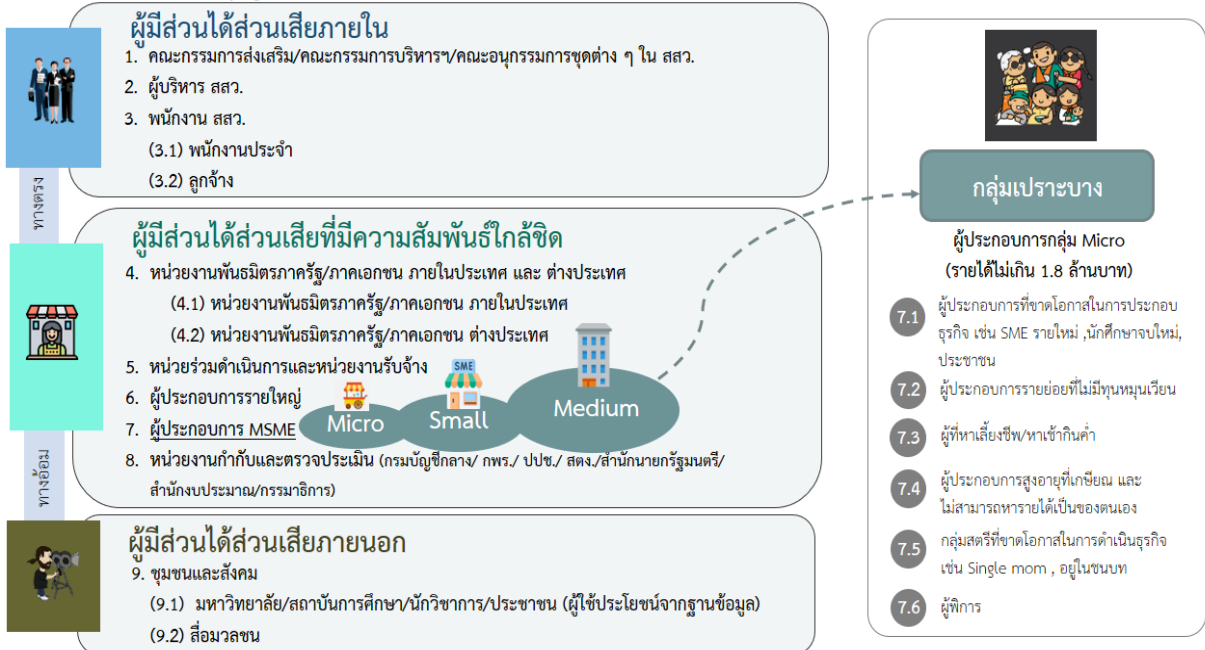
ผู้มีส่วนได้ส่วนเสียภายใน
1. คณะกรรมการส่งเสริม/คณะกรรมการบริหารฯ/คณะอนุกรรมการชุดต่าง ๆ ใน สสว.
2. ผู้บริหาร สสว.
3. พนักงาน สสว.
(3.1) พนักงานประจำ
(3.2) ลูกจ้าง

ทางตรง

ผู้มีส่วนได้ส่วนเสียที่มีความสัมพันธ์ใกล้ชิด
4. หน่วยงานพันธมิตรภาครัฐ/ภาคเอกชน ภายในประเทศ และ ต่างประเทศ
(4.1) หน่วยงานพันธมิตรภาครัฐ/ภาคเอกชน ภายในประเทศ
(4.2) หน่วยงานพันธมิตรภาครัฐ/ภาคเอกชน ต่างประเทศ
5. หน่วยร่วมดำเนินการและหน่วยงานรับจ้าง
6. ผู้ประกอบการรายใหญ่
7. ผู้ประกอบการ MSME
8. หน่วยงานกำกับและตรวจประเมิน (กรมบัญชีกลาง/ กพร./ ปปช./ สตง./สำนักนายกรัฐมนตรี/ สำนักงบประมาณ/กรรมาธิการ)

SME
Micro
Small
Medium

ทางอ้อม

ผู้มีส่วนได้ส่วนเสียภายนอก
9. ชุมชนและสังคม
(9.1) มหาวิทยาลัย/สถาบันการศึกษา/นักวิชาการ/ประชาชน (ผู้ใช้ประโยชน์จากฐานข้อมูล)
(9.2) สื่อมวลชน

กลุ่มเปราะบาง
ผู้ประกอบการกลุ่ม Micro
(รายได้ไม่เกิน 1.8 ล้านบาท)
7.1 ผู้ประกอบการที่ขาดโอกาสในการประกอบธุรกิจ เช่น SME รายใหม่ ,นักศึกษาจบใหม่, ประชาชน
7.2 ผู้ประกอบการรายย่อยที่ไม่มีทุนหมุนเวียน
7.3 ผู้ที่หาเลี้ยงชีพ/หาเช้ากินค่ำ
7.4 ผู้ประกอบการสูงอายุที่เกษียณ และไม่สามารถหารายได้เป็นของตนเอง
7.5 กลุ่มสตรีที่ขาดโอกาสในการดำเนินธุรกิจ เช่น Single mom , อยู่ในชนบท
7.6 ผู้พิการ